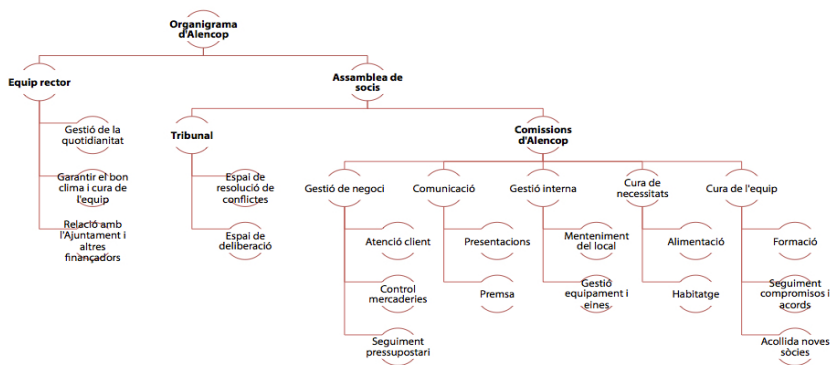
Organigrama d'Alencop

Equip rector

Gestió de la quotidianitat

Garantir el bon clima i cura de l'equip

Relació amb l'Ajuntament i altres finançadors

Assamblea de socis

Tribunal

Espai de resolució de conflictes

Espai de deliberació

Comissions d'Alencop

Gestió de negoci

Atenció client

Control mercaderies

Seguiment pressupostari

Comunicació

Presentacions

Premsa

Gestió interna

Menteniment del local

Gestió equipament i eines

Cura de necessitats

Alimentació

Habitatge

Cura de l'equip

Formació

Seguiment compromisos i acords

Acollida noves sòcies